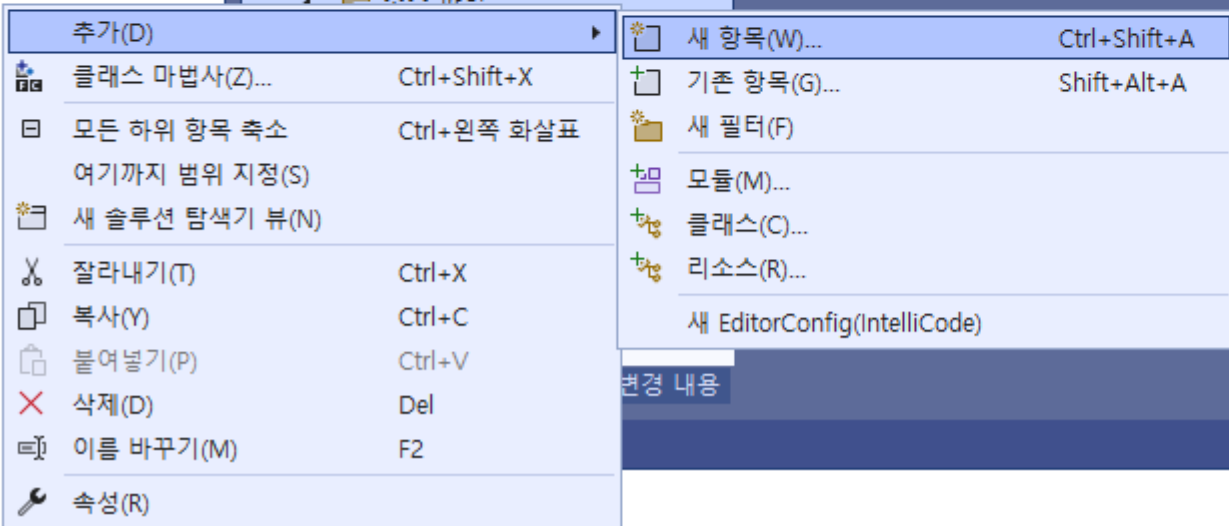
추가(D)
클래스 마법사(Z)... Ctrl+Shift+X
모든 하위 항목 축소 Ctrl+왼쪽 화살표
여기까지 범위 지정(S)
새 솔루션 탐색기 뷰(N)
잘라내기(T) Ctrl+X
복사(Y) Ctrl+C
붙여넣기(P) Ctrl+V
삭제(D) Del
이름 바꾸기(M) F2
속성(R)

새 항목(W)... Ctrl+Shift+A
기존 항목(G)... Shift+Alt+A
새 필터(F)
모듈(M)...
클래스(C)...
리소스(R)...
새 EditorConfig(IntelliCode)

변경 내용